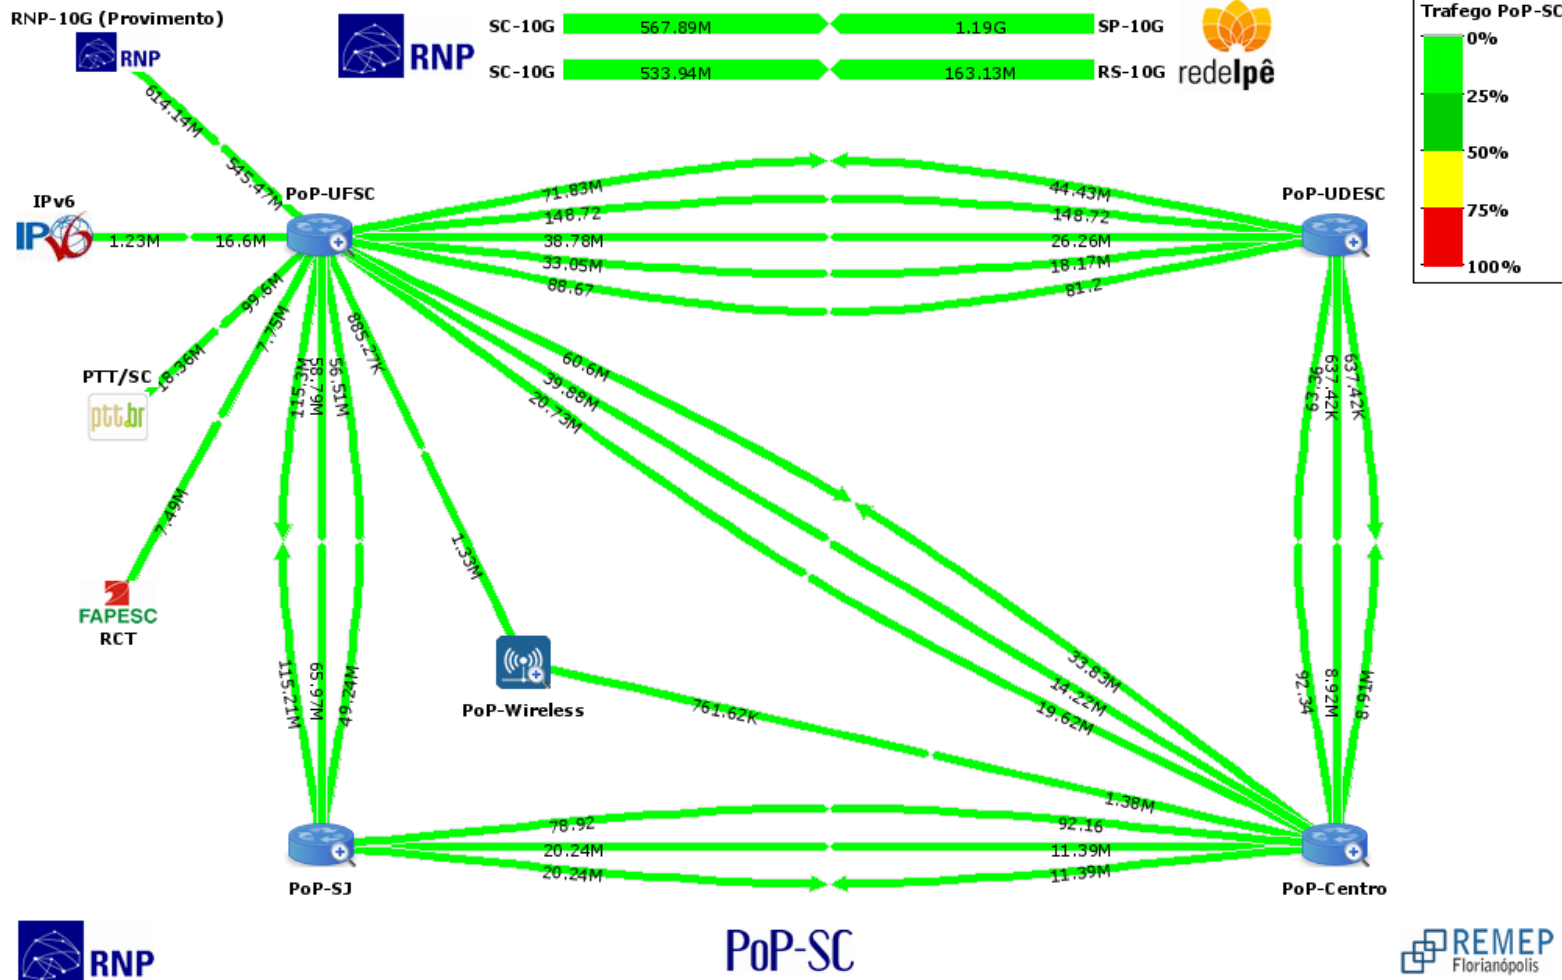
RNP-10G (Provimento)

RNP

RNP

SC-10G 567.89M 1.19G SP-10G

SC-10G 533.94M 163.13M RS-10G

redeIpê

Trafego PoP-SC

0%

25%

50%

75%

100%

614.14M

545.47M

IPv6

1.23M

16.6M

PoP-UFSC

71.83M

148.72

38.78M

33.05M

88.67

44.43M

148.72

26.26M

18.17M

81.2

PoP-UDESC

99.6M

7.75M

18.36M

PTT/SC

ptt.br

115.3M

58.79M

56.51M

885.27K

60.6M

39.88M

20.73M

63.96

637.42K

637.42K

7.49M

FAPESC

RCT

1.33M

PoP-Wireless

761.62K

33.83M

14.22M

19.62M

1.38M

115.21M

65.97M

49.24M

92.34

8.92M

8.91M

78.92

20.24M

20.24M

92.16

11.39M

11.39M

PoP-SJ

PoP-Centro

RNP

PoP-SC

REMEP

Florianópolis